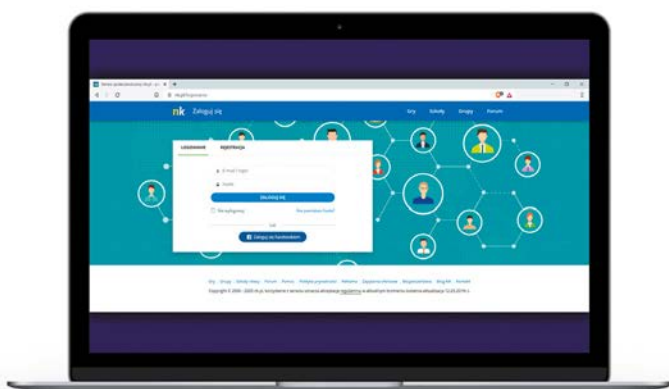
nk Zaloguj się

Gry Szkoły Grupy Forum

LOGOWANIE REJESTRACJA

E-mail / login

Hasło

ZALOGUJ SIĘ

Nie wylogowuj

Nie pamiętasz hasła?

lub

Zaloguj się Facebookiem

Gry · Grupy · Szkoły · Forum · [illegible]

Copyright © 2006 - 2020 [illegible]